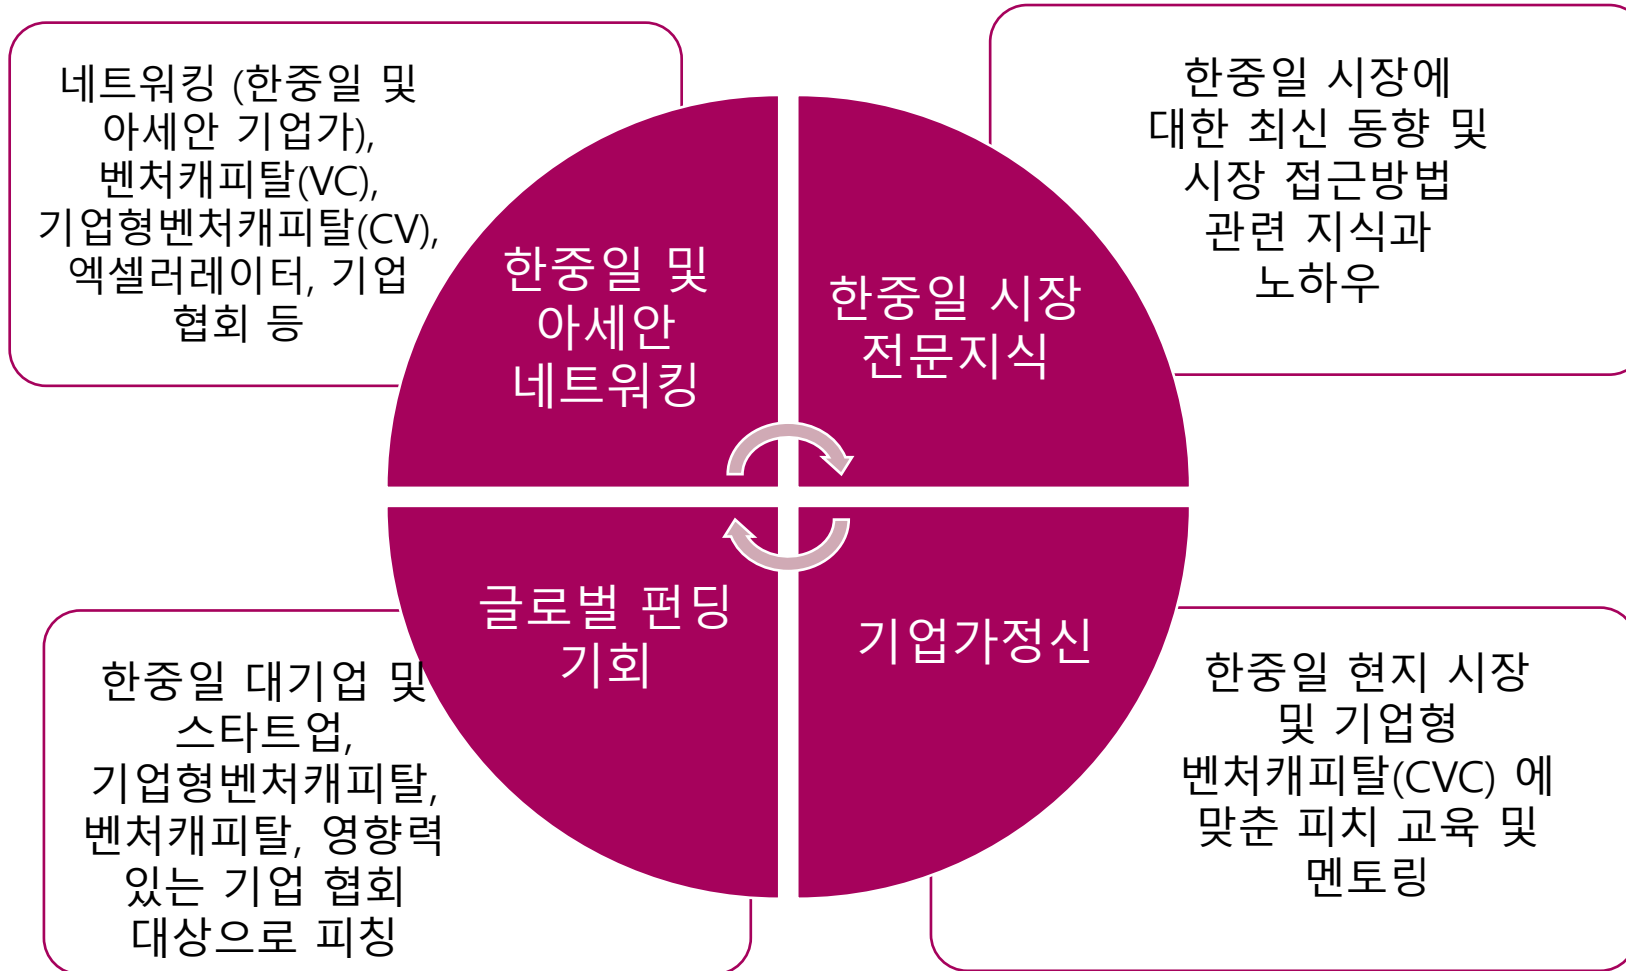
네트워킹 (한중일 및 아세안 기업가), 벤처캐피탈(VC), 기업형벤처캐피탈(CV), 엑셀러레이터, 기업 협회 등

한중일 시장에 대한 최신 동향 및 시장 접근방법 관련 지식과 노하우

한중일 및 아세안 네트워킹

한중일 시장 전문지식

글로벌 펀딩 기회

기업가정신

한중일 대기업 및 스타트업, 기업형벤처캐피탈, 벤처캐피탈, 영향력 있는 기업 협회 대상으로 피칭

한중일 현지 시장 및 기업형 벤처캐피탈(CVC) 에 맞춘 피치 교육 및 멘토링